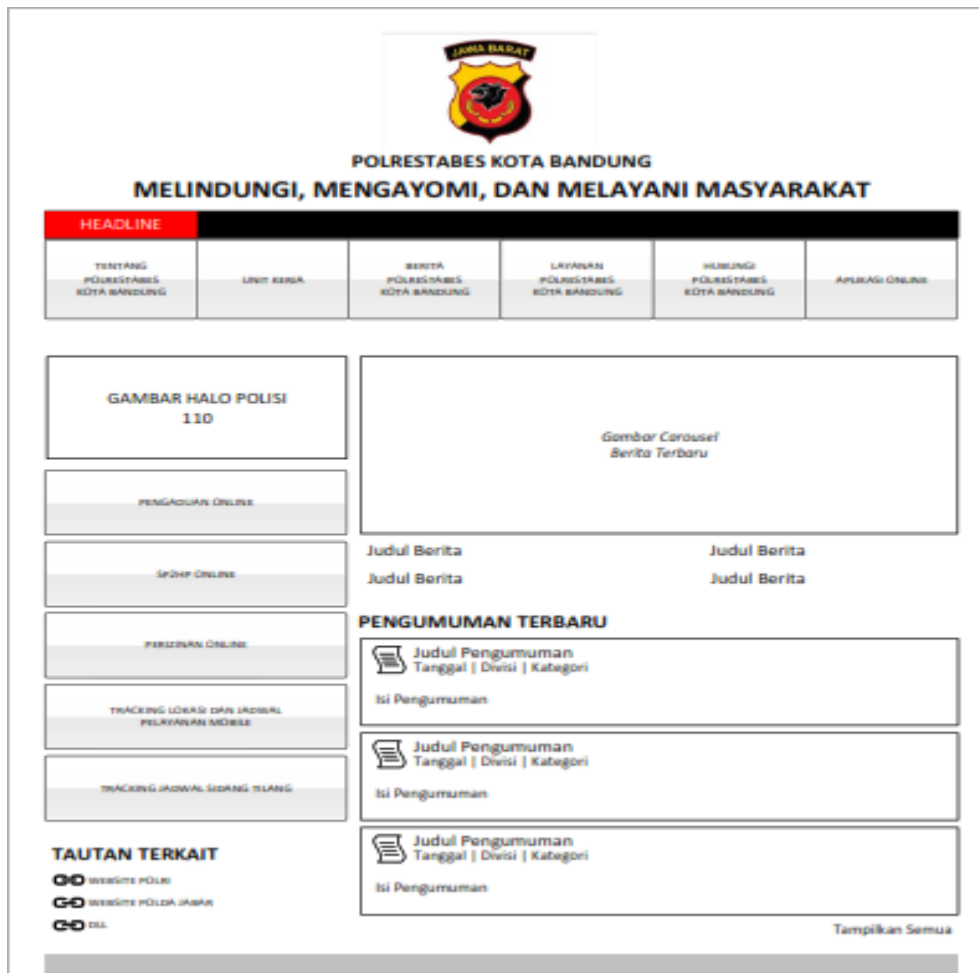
JAWA BARAT

POLRESTABES KOTA BANDUNG

MELINDUNGI, MENGAYOMI, DAN MELAYANI MASYARAKAT

HEADLINE

| TENTANG POLRESTABES KOTA BANDUNG | UNIT KERJA | BERITA POLRESTABES KOTA BANDUNG | LAYANAN POLRESTABES KOTA BANDUNG | HUBUNGI POLRESTABES KOTA BANDUNG | APLIKASI ONLINE |
|---|---|---|---|---|---|

GAMBAR HALO POLISI 110

PENGADUAN ONLINE

SP2HP ONLINE

PERIZINAN ONLINE

TRACKING LOKASI DAN JADWAL PELAYANAN MOBILE

TRACKING JADWAL SIDANG TILANG

TAUTAN TERKAIT

WEBSITE POLRI

WEBSITE POLDA JABAR

DLL

Gambar Carousel Berita Terbaru

Judul Berita

Judul Berita

Judul Berita

Judul Berita

PENGUMUMAN TERBARU

Judul Pengumuman
Tanggal | Divisi | Kategori

Isi Pengumuman

Judul Pengumuman
Tanggal | Divisi | Kategori

Isi Pengumuman

Judul Pengumuman
Tanggal | Divisi | Kategori

Isi Pengumuman

Tampilkan Semua